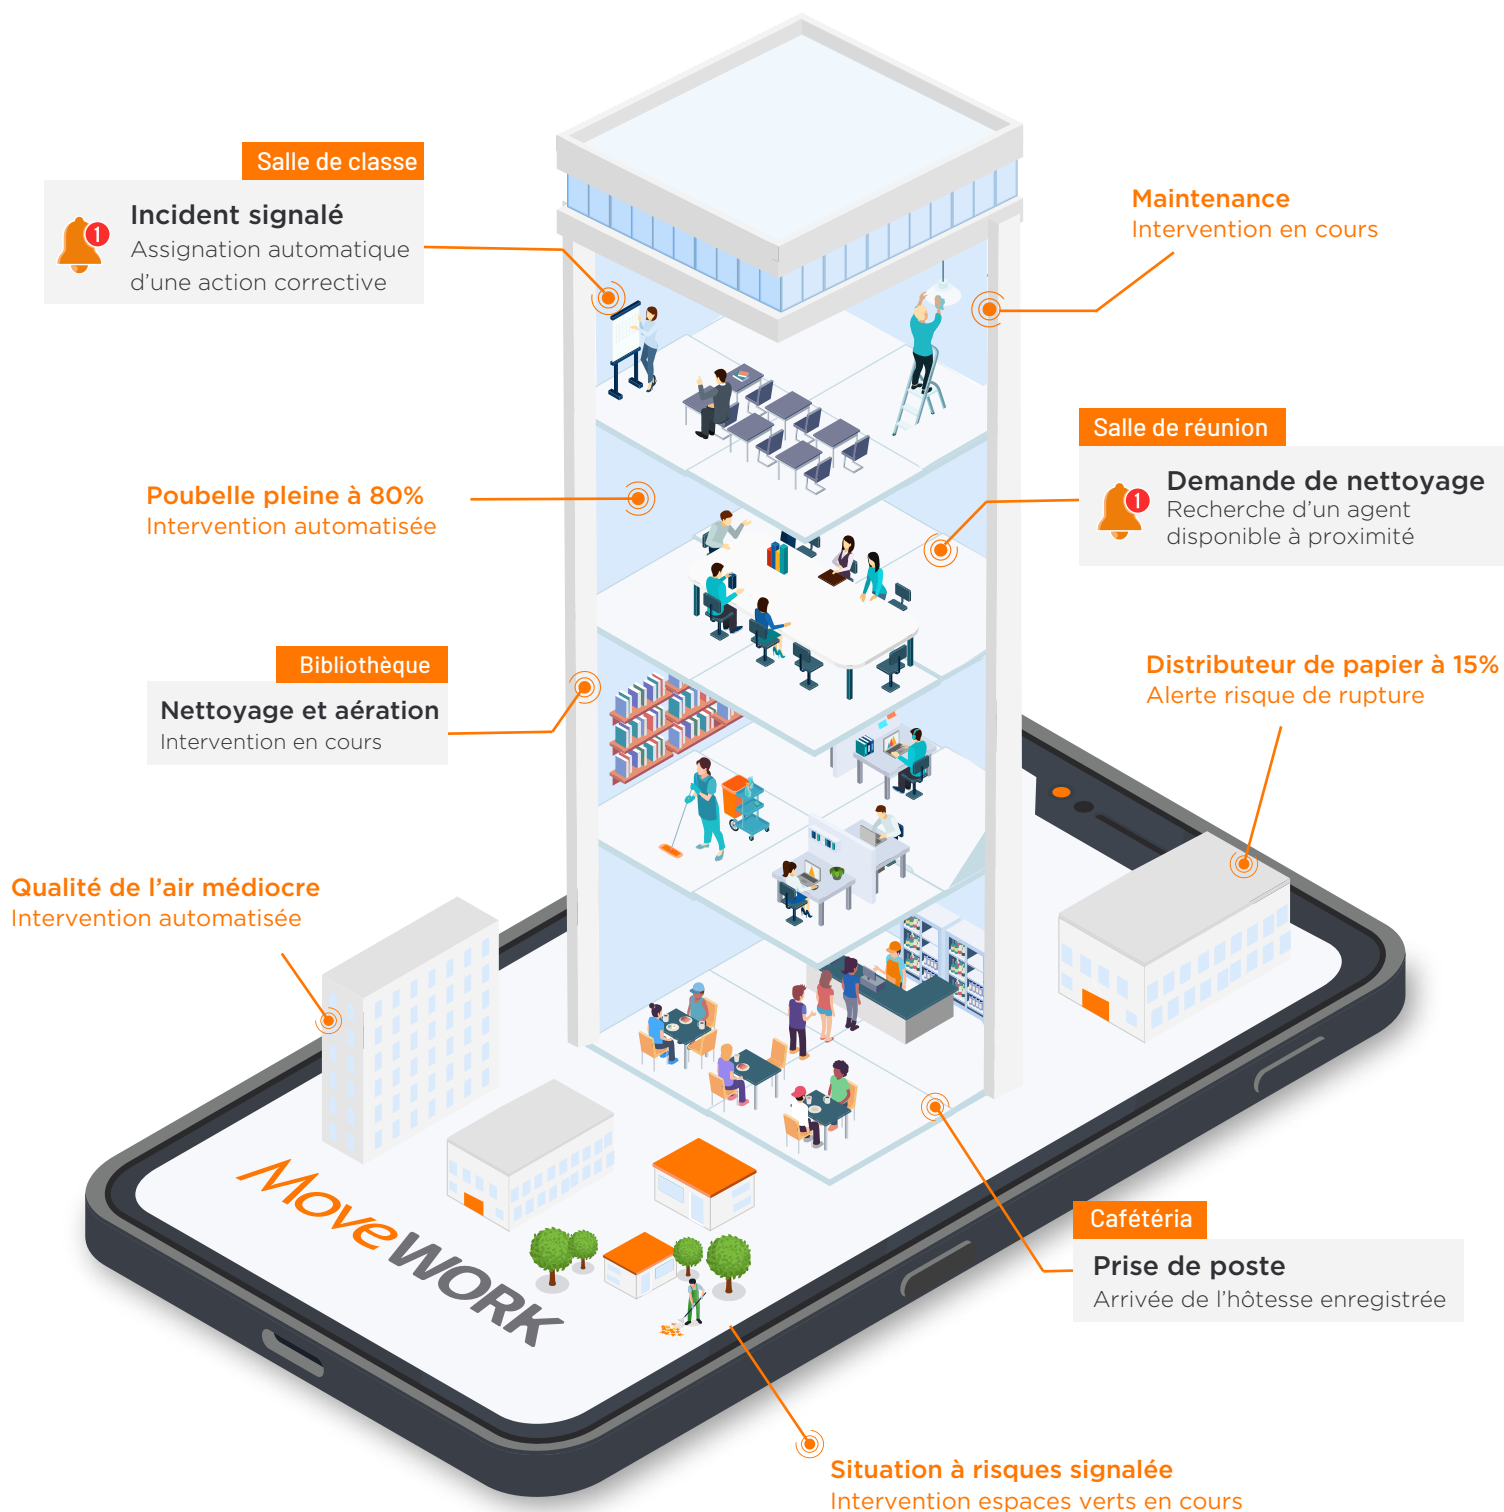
Salle de classe

1

Incident signalé

Assignation automatique d'une action corrective

Maintenance

Intervention en cours

Salle de réunion

1

Demande de nettoyage

Recherche d'un agent disponible à proximité

Poubelle pleine à 80%

Intervention automatisée

Bibliothèque

Nettoyage et aération

Intervention en cours

Distributeur de papier à 15%

Alerte risque de rupture

Qualité de l'air médiocre

Intervention automatisée

MoveWORK

Cafétéria

Prise de poste

Arrivée de l'hôtesse enregistrée

Situation à risques signalée

Intervention espaces verts en cours